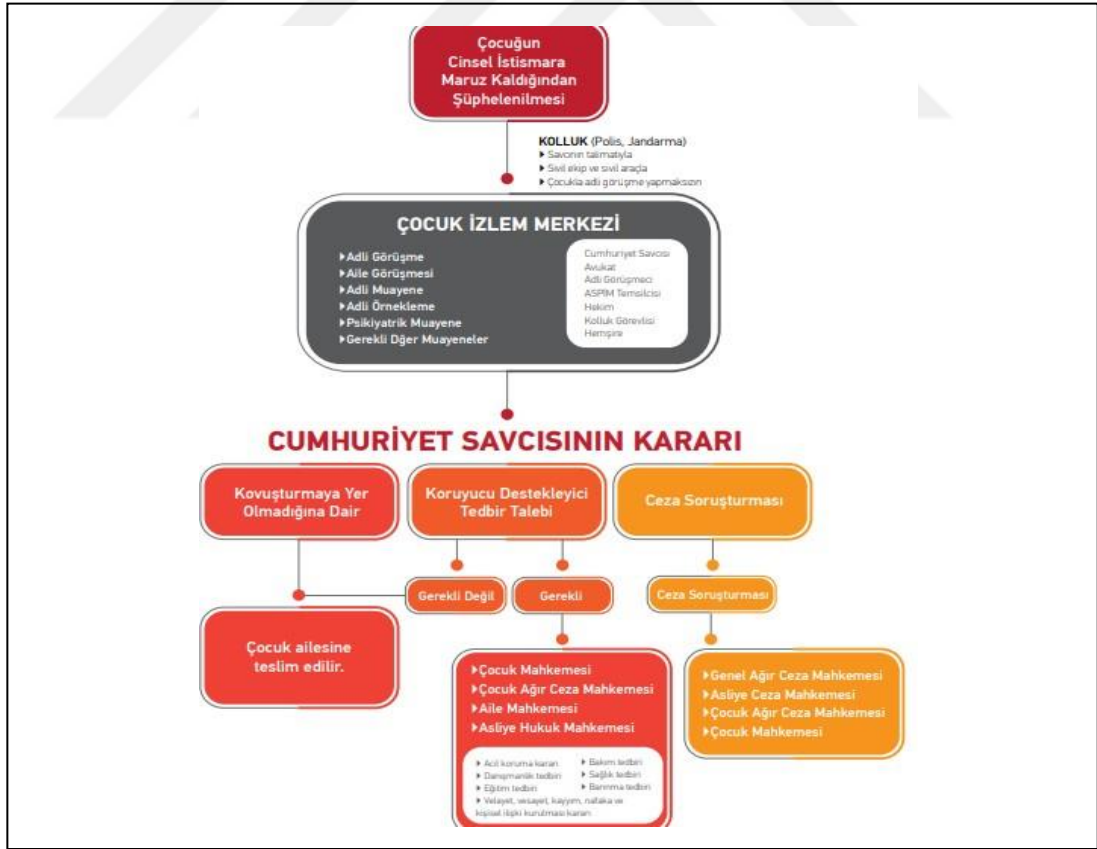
Çocuğun Cinsel İstismara Maruz Kaldığından Şüphelenilmesi

KOLLUK (Polis, Jandarma)
▸ Savcının talimatıyla
▸ Sivil ekip ve sivil araçla
▸ Çocukla adli görüşme yapmaksızın

ÇOCUK İZLEM MERKEZİ

▸Adli Görüşme
▸Aile Görüşmesi
▸Adli Muayene
▸Adli Örnekleme
▸Psikiyatrik Muayene
▸Gerekli Diğer Muayeneler

Cumhuriyet Savcısı
Avukat
Adli Görüşmeci
ASPİM Temsilcisi
Hakim
Kolluk Görevlisi
Hemşire

CUMHURİYET SAVCISININ KARARI

Kovuşturmaya Yer Olmadığına Dair

Koruyucu Destekleyici Tedbir Talebi

Ceza Soruşturması

Gerekli Değil

Gerekli

Ceza Soruşturması

Çocuk ailesine teslim edilir.

▸Çocuk Mahkemesi
▸Çocuk Ağır Ceza Mahkemesi
▸Aile Mahkemesi
▸Asliye Hukuk Mahkemesi

▸ Acil koruma kararı
▸ Danışmanlık tedbiri
▸ Eğitim tedbiri
▸ Bakım tedbiri
▸ Sağlık tedbiri
▸ Barınma tedbiri
▸ Velayet, vesayet, kayyım, nafaka ve kişisel ilişki kurulması kararı

▸Genel Ağır Ceza Mahkemesi
▸Asliye Ceza Mahkemesi
▸Çocuk Ağır Ceza Mahkemesi
▸Çocuk Mahkemesi